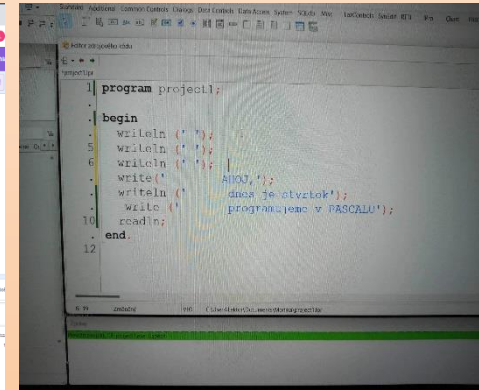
Standard Additional Common Controls Dialogs Data Controls Data Access System SQLdb Misc LazControls SynEdit RTTI IPro Chart Pasc

Editor zdrojového kódu

project1.lpr

1 program project1;

. begin
. writeln (' ');
5 writeln (' ');
6 writeln (' ');
. write(' AHOJ,');
. writeln (' dnes je stvrtok');
. write (' programujeme v PASCALU');
10 readln;
. end.
12

6: 19 Zmenené INS C:\Users\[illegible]\project1.lpr